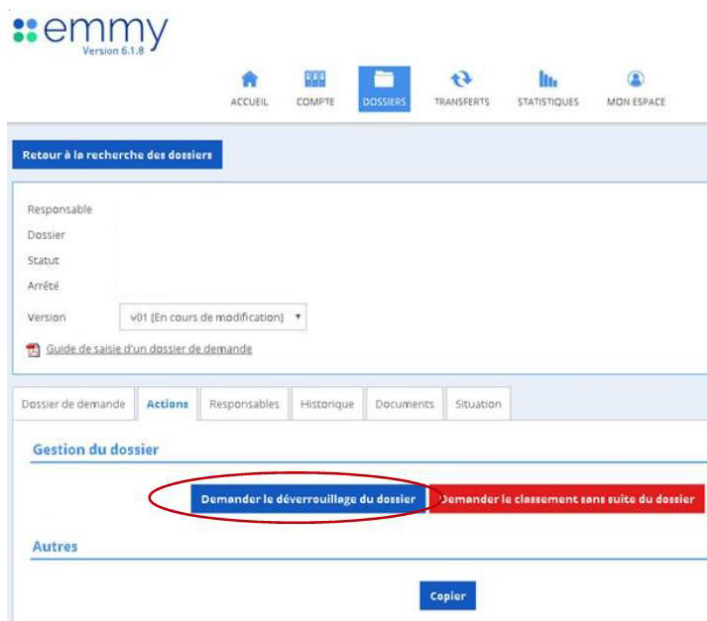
emmy
Version 6.1.8

ACCUEIL COMPTE DOSSIERS TRANSFERTS STATISTIQUES MON ESPACE

Retour à la recherche des dossiers

Responsable
Dossier
Statut
Arrêté
Version v01 (En cours de modification)

Guide de saisie d'un dossier de demande

Dossier de demande | Actions | Responsables | Historique | Documents | Situation

Gestion du dossier

Demander le déverrouillage du dossier
Demander le classement sans suite du dossier

Autres

Copier